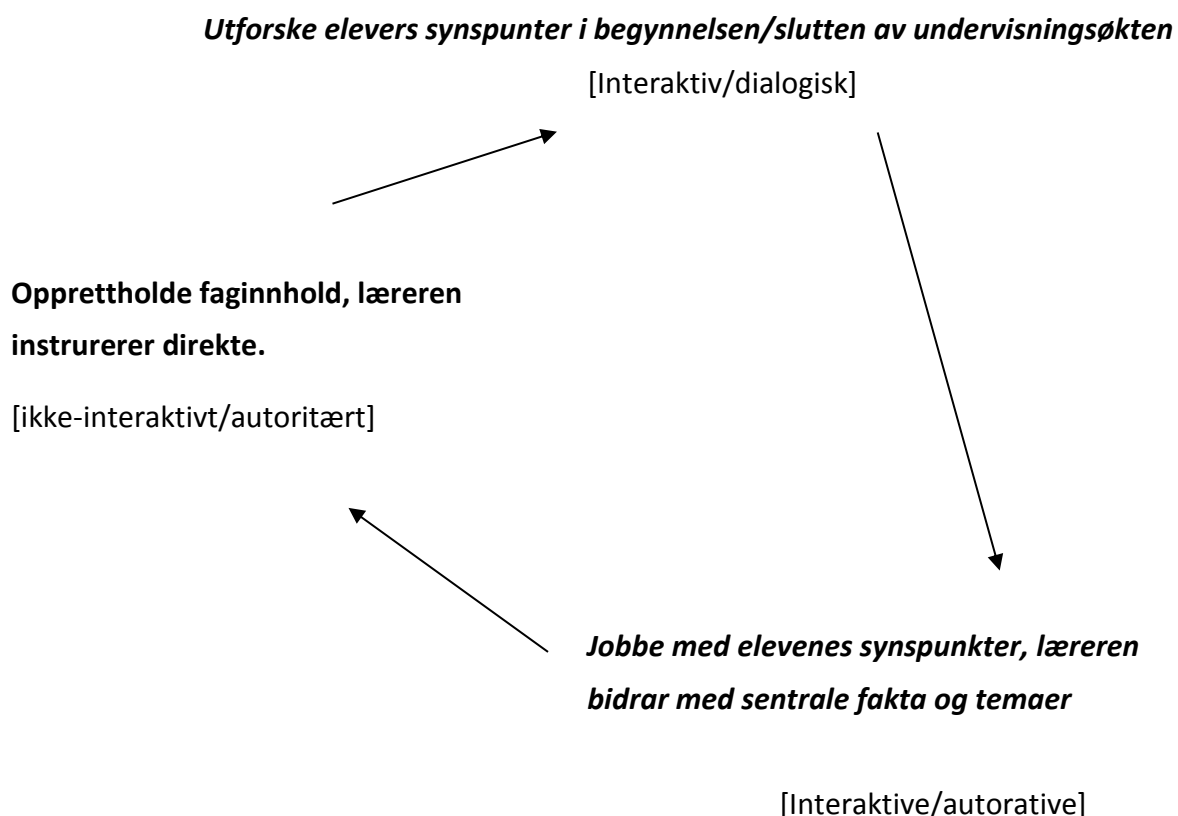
Utforske elevers synspunter i begynnelsen/slutten av undervisningsøkten

[Interaktiv/dialogisk]

Opprettholde faginnhold, læreren instrurerer direkte.

[ikke-interaktivt/autoritært]

Jobbe med elevenes synspunkter, læreren bidrar med sentrale fakta og temaer

[Interaktive/autorative]